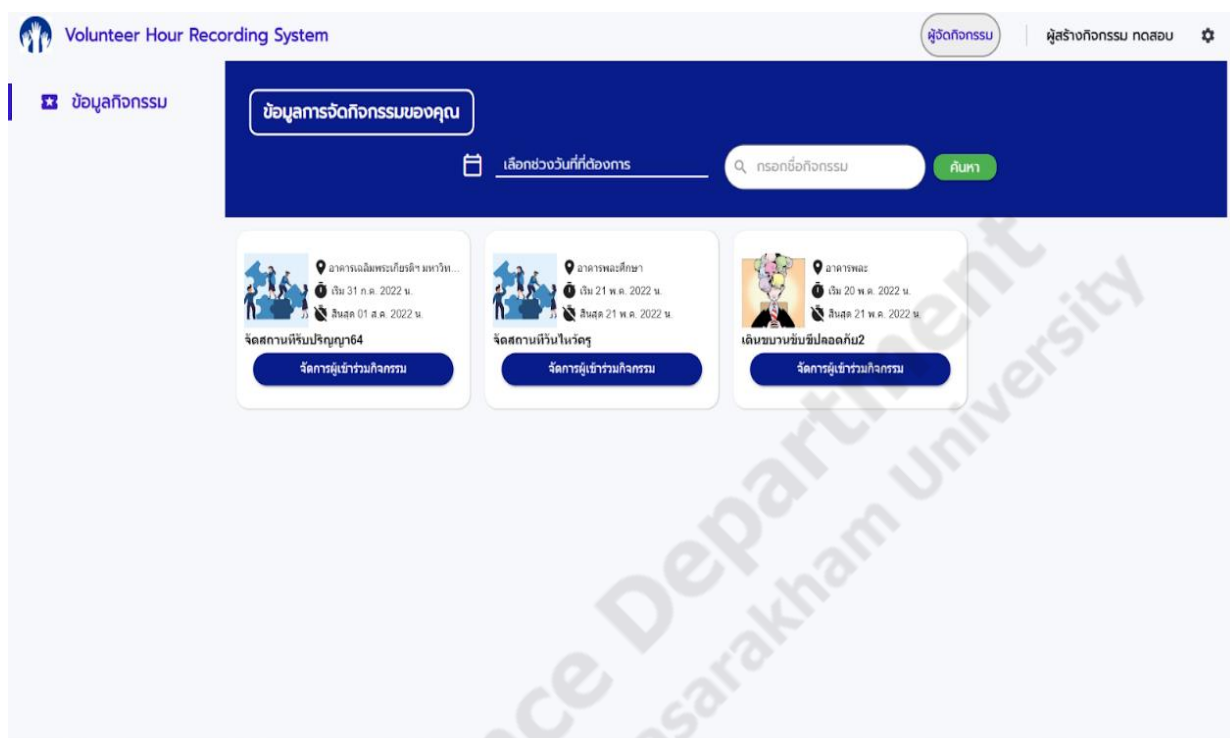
Volunteer Hour Recording System

ผู้จัดกิจกรรม

ผู้สร้างกิจกรรม ทดสอบ

ข้อมูลกิจกรรม

ข้อมูลการจัดกิจกรรมของคุณ

เลือกช่วงวันที่ที่ต้องการ

กรอกชื่อกิจกรรม

ค้นหา

อาคารเฉลิมพระเกียรติฯ มหาวิท...
เริ่ม 31 ก.ค. 2022 น.
สิ้นสุด 01 ส.ค. 2022 น.
จัดสถานที่รับปริญญา64
จัดการผู้เข้าร่วมกิจกรรม

อาคารพละศึกษา
เริ่ม 21 พ.ค. 2022 น.
สิ้นสุด 21 พ.ค. 2022 น.
จัดสถานที่วันไหว้ครู
จัดการผู้เข้าร่วมกิจกรรม

อาคารพละ
เริ่ม 20 พ.ค. 2022 น.
สิ้นสุด 21 พ.ค. 2022 น.
เดินขบวนขับขี่ปลอดภัย2
จัดการผู้เข้าร่วมกิจกรรม

Science Department
Mahasarakham University